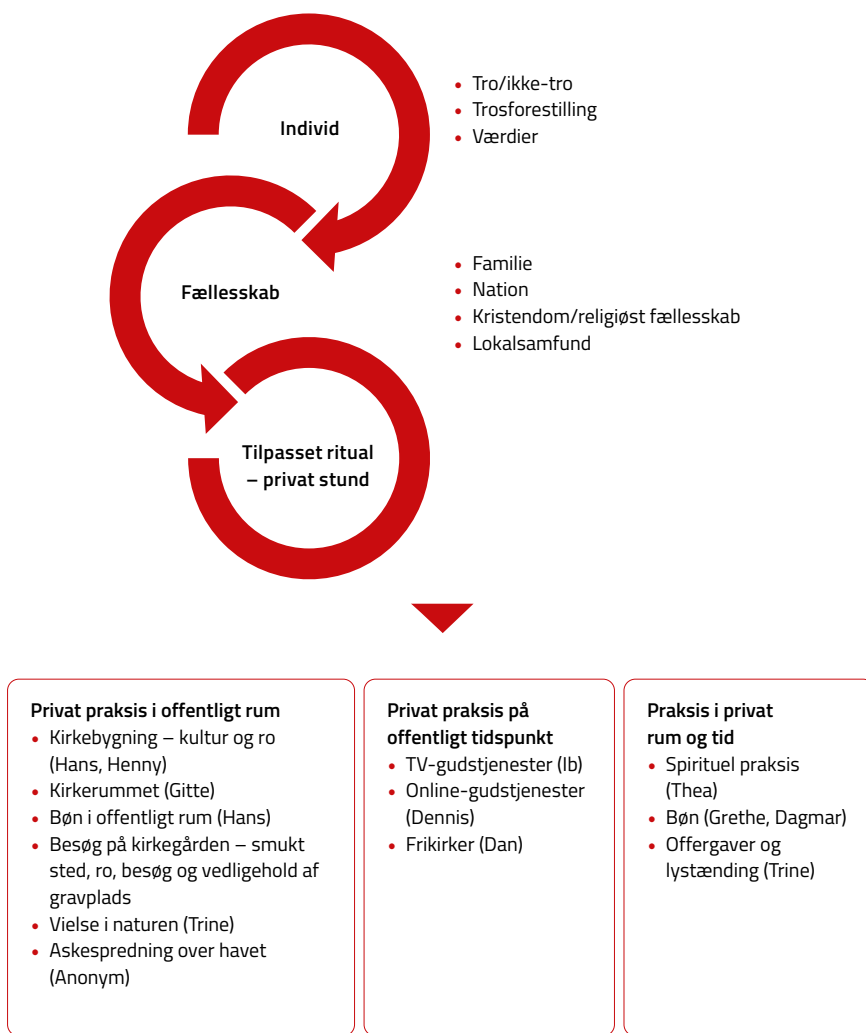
Individ

- Tro/ikke-tro
- Trosforestilling
- Værdier

Fællesskab

- Familie
- Nation
- Kristendom/religiøst fællesskab
- Lokalsamfund

Tilpasset ritual – privat stund

Privat praksis i offentligt rum
- Kirkebygning – kultur og ro (Hans, Henny)
- Kirkerummet (Gitte)
- Bøn i offentligt rum (Hans)
- Besøg på kirkegården – smukt sted, ro, besøg og vedligehold af gravplads
- Vielse i naturen (Trine)
- Askespredning over havet (Anonym)

Privat praksis på offentligt tidspunkt
- TV-gudstjenester (Ib)
- Online-gudstjenester (Dennis)
- Frikirker (Dan)

Praksis i privat rum og tid
- Spirituel praksis (Thea)
- Bøn (Grethe, Dagmar)
- Offergaver og lystænding (Trine)